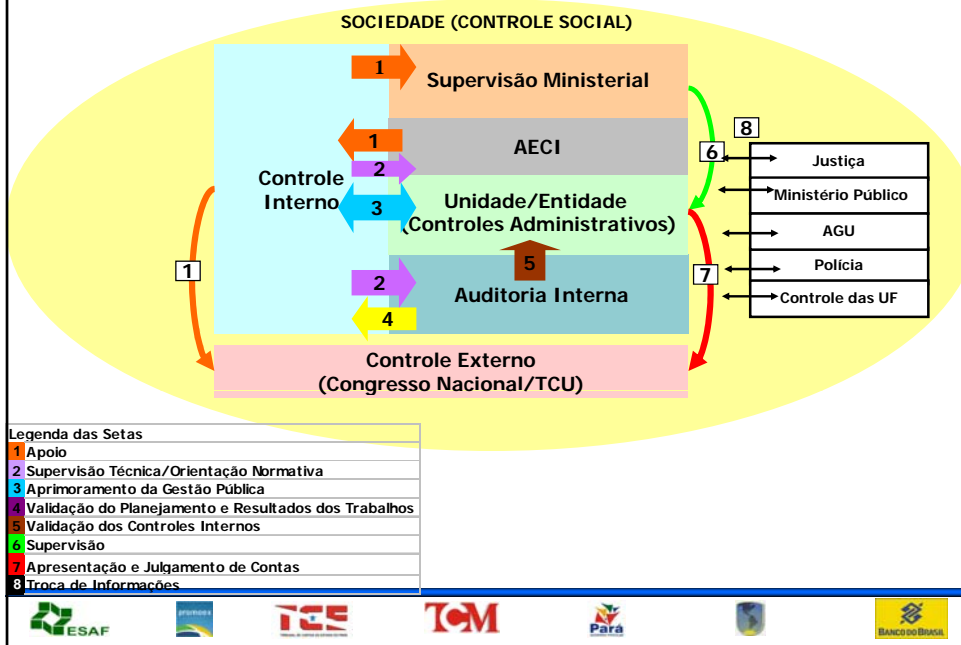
SOCIEDADE (CONTROLE SOCIAL)

1 Supervisão Ministerial

1 AECI

2

Controle Interno

3 Unidade/Entidade (Controles Administrativos)

5

2 Auditoria Interna

4

1

8

6

7

Justiça

Ministério Público

AGU

Polícia

Controle das UF

Controle Externo (Congresso Nacional/TCU)

Legenda das Setas
1 Apoio
2 Supervisão Técnica/Orientação Normativa
3 Aprimoramento da Gestão Pública
4 Validação do Planejamento e Resultados dos Trabalhos
5 Validação dos Controles Internos
6 Supervisão
7 Apresentação e Julgamento de Contas
8 Troca de Informações

ESAF

TCE

TCM

Pará

BANCO DO BRASIL